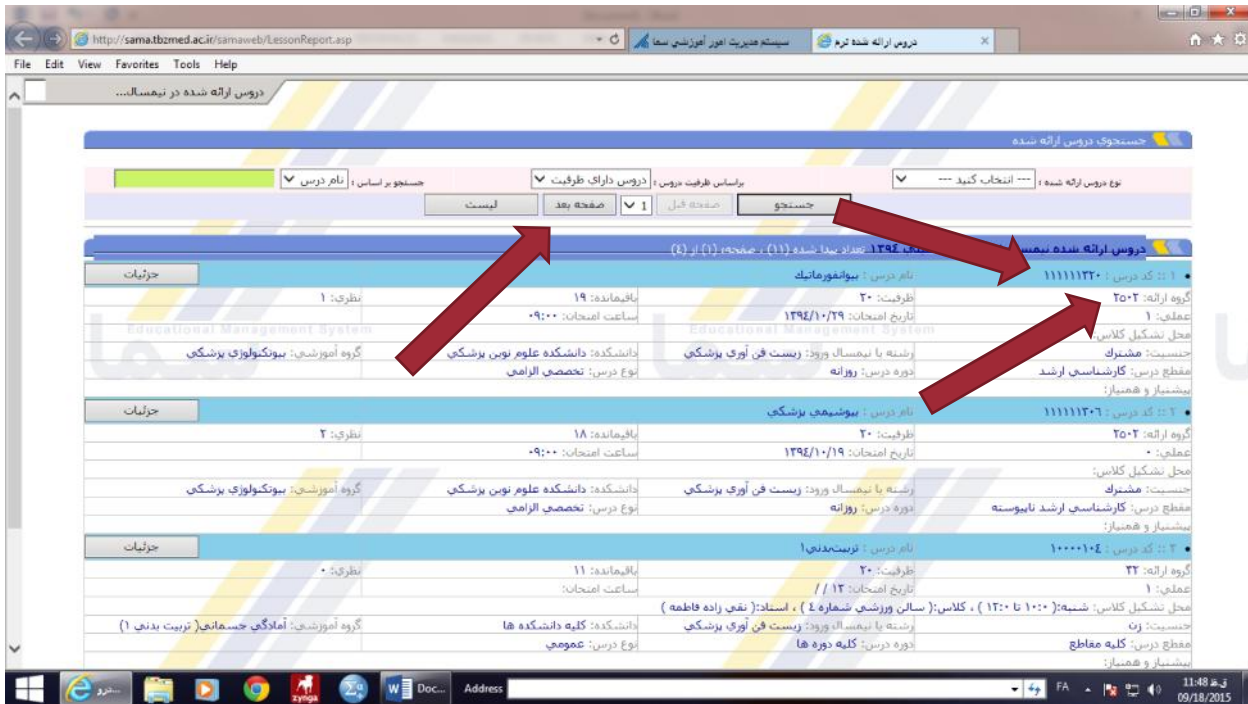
http://sama.tbzmed.ac.ir/samaweb/LessonReport.asp
سیستم مدیریت امور آموزشی سما
دروس ارائه شده ترم
File Edit View Favorites Tools Help
دروس ارائه شده در نیمسال...

جستجوی دروس ارائه شده
نوع دروس ارائه شده : --- انتخاب کنید ---
براساس ظرفیت دروس : دروس دارای ظرفیت
جستجو بر اساس : نام درس
جستجو
صفحه قبل
1
صفحه بعد
لیست

دروس ارائه شده نیمسال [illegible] ۱۳۹۴ تعداد پیدا شده (۱۱) ، صفحه (۱) از (٤)

• ۱ :: کد درس : ۱۱۱۱۱۱۳۲۰
نام درس : بیوانفورماتیک
جزئیات
گروه ارائه: ۲۵۰۲
ظرفیت: ۲۰
باقیمانده: ۱۹
نظری: ۱
عملی: ۱
تاریخ امتحان: ۱۳۹٤/۱۰/۲۹
ساعت امتحان: ۰۹:۰۰
محل تشکیل کلاس:
جنسیت: مشترک
رشته یا نیمسال ورود: زیست فن آوری پزشکی
دانشکده: دانشکده علوم نوین پزشکی
گروه آموزشی: بیوتکنولوژی پزشکی
مقطع درس: کارشناسی ارشد
دوره درس: روزانه
نوع درس: تخصصی الزامی
پیشنیاز و همنیاز:

• ۲ :: کد درس : ۱۱۱۱۱۱۳۰۶
نام درس : بیوشیمی پزشکی
جزئیات
گروه ارائه: ۲۵۰۲
ظرفیت: ۲۰
باقیمانده: ۱۸
نظری: ۲
عملی: ۰
تاریخ امتحان: ۱۳۹٤/۱۰/۱۹
ساعت امتحان: ۰۹:۰۰
محل تشکیل کلاس:
جنسیت: مشترک
رشته یا نیمسال ورود: زیست فن آوری پزشکی
دانشکده: دانشکده علوم نوین پزشکی
گروه آموزشی: بیوتکنولوژی پزشکی
مقطع درس: کارشناسی ارشد ناپیوسته
دوره درس: روزانه
نوع درس: تخصصی الزامی
پیشنیاز و همنیاز:

• ۳ :: کد درس : ۱۰۰۰۰۱۰٤
نام درس : تربیت‌بدنی۱
جزئیات
گروه ارائه: ۳۲
ظرفیت: ۲۰
باقیمانده: ۱۱
نظری: ۰
عملی: ۱
تاریخ امتحان: ۱۲ / /
ساعت امتحان:
محل تشکیل کلاس: شنبه:( ۱۰:۰۰ تا ۱۲:۰۰ ) ، کلاس:( سالن ورزشی شماره ٤ ) ، استاد:( نقی زاده فاطمه )
جنسیت: زن
رشته یا نیمسال ورود: زیست فن آوری پزشکی
دانشکده: کلیه دانشکده ها
گروه آموزشی: آمادگی جسمانی( تربیت بدنی ۱)
مقطع درس: کلیه مقاطع
دوره درس: کلیه دوره ها
نوع درس: عمومی
پیشنیاز و همنیاز:

Educational Management System
سما

Doc...
Address
FA
11:48 ق.ظ
09/18/2015